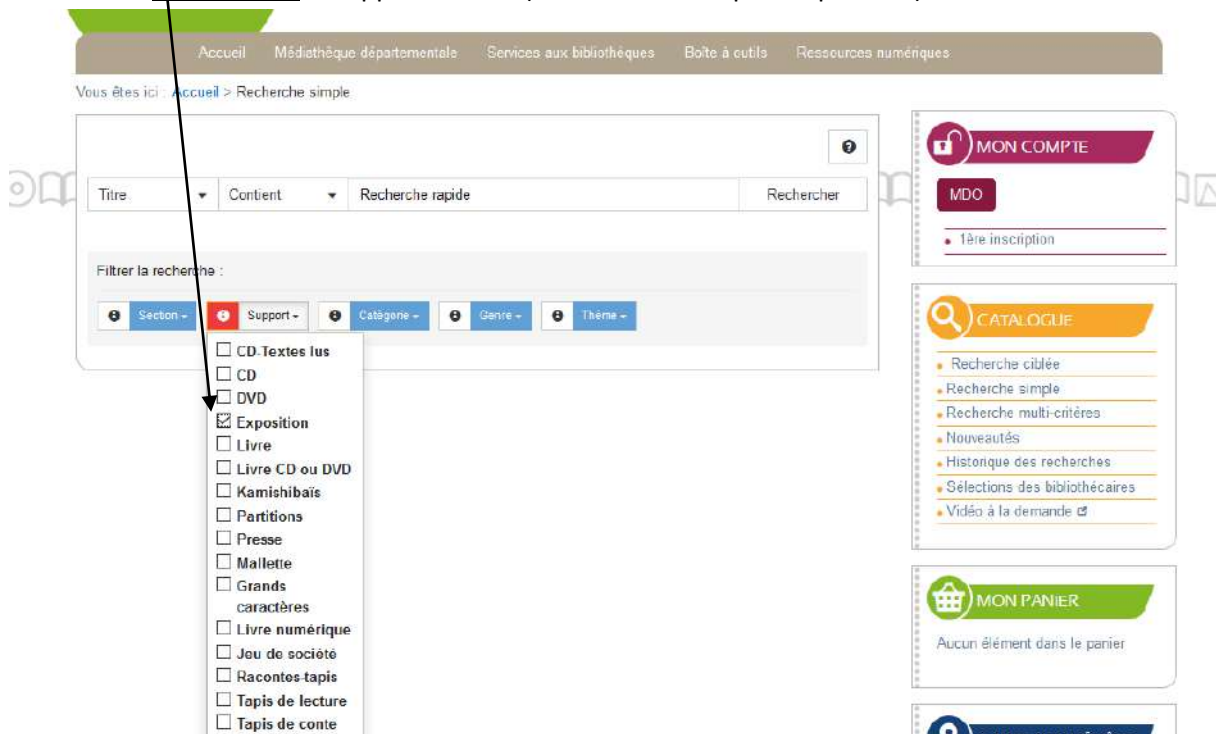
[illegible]

Accueil Médiathèque départementale Services aux bibliothèques Boîte à outils Ressources numériques

Vous êtes ici : Accueil > Recherche simple

Titre ▾ Contient ▾ Recherche rapide Rechercher

Filtrer la recherche :

Section ▾ Support ▾ Catégorie ▾ Genre ▾ Thème ▾

☐ CD-Textes lus
☐ CD
☐ DVD
☑ Exposition
☐ Livre
☐ Livre CD ou DVD
☐ Kamishibaïs
☐ Partitions
☐ Presse
☐ Mallette
☐ Grands caractères
☐ Livre numérique
☐ Jeu de société
☐ Racontes-tapis
☐ Tapis de lecture
☐ Tapis de conte

MON COMPTE

MDO

• 1ère inscription

CATALOGUE

• Recherche ciblée
• Recherche simple
• Recherche multi-critères
• Nouveautés
• Historique des recherches
• Sélections des bibliothécaires
• Vidéo à la demande

MON PANIER

Aucun élément dans le panier